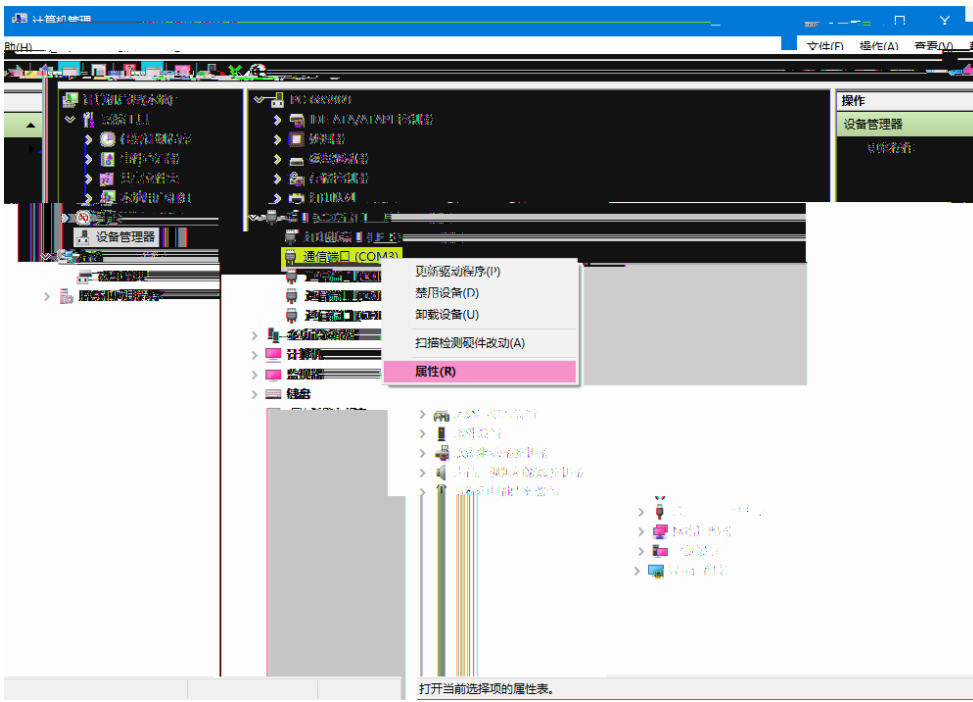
计算机管理

文件(F)　操作(A)　查看(V)

操作

设备管理器

更多操作

设备管理器

通信端口 (COM3)

更新驱动程序(P)

禁用设备(D)

卸载设备(U)

扫描检测硬件改动(A)

属性(R)

计算机

监视器

键盘

打开当前选择项的属性表。